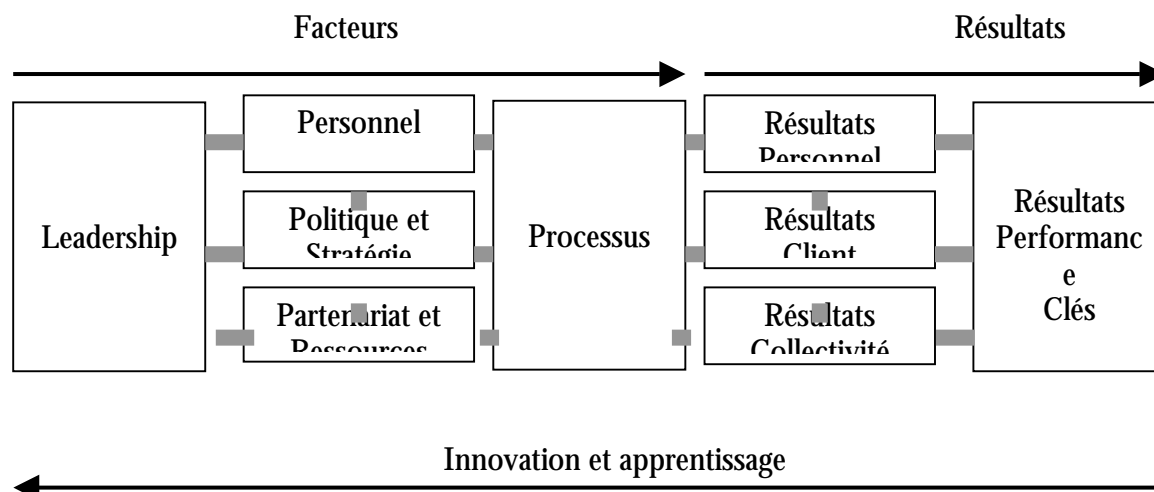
Facteurs

Résultats

Leadership

Personnel

Politique et Stratégie

Parten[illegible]riat et Ressources

Processus

Résultats Personnel

Résultats Client

Résultats Collectivité

Résultats Performanc e Clés

Innovation et apprentissage